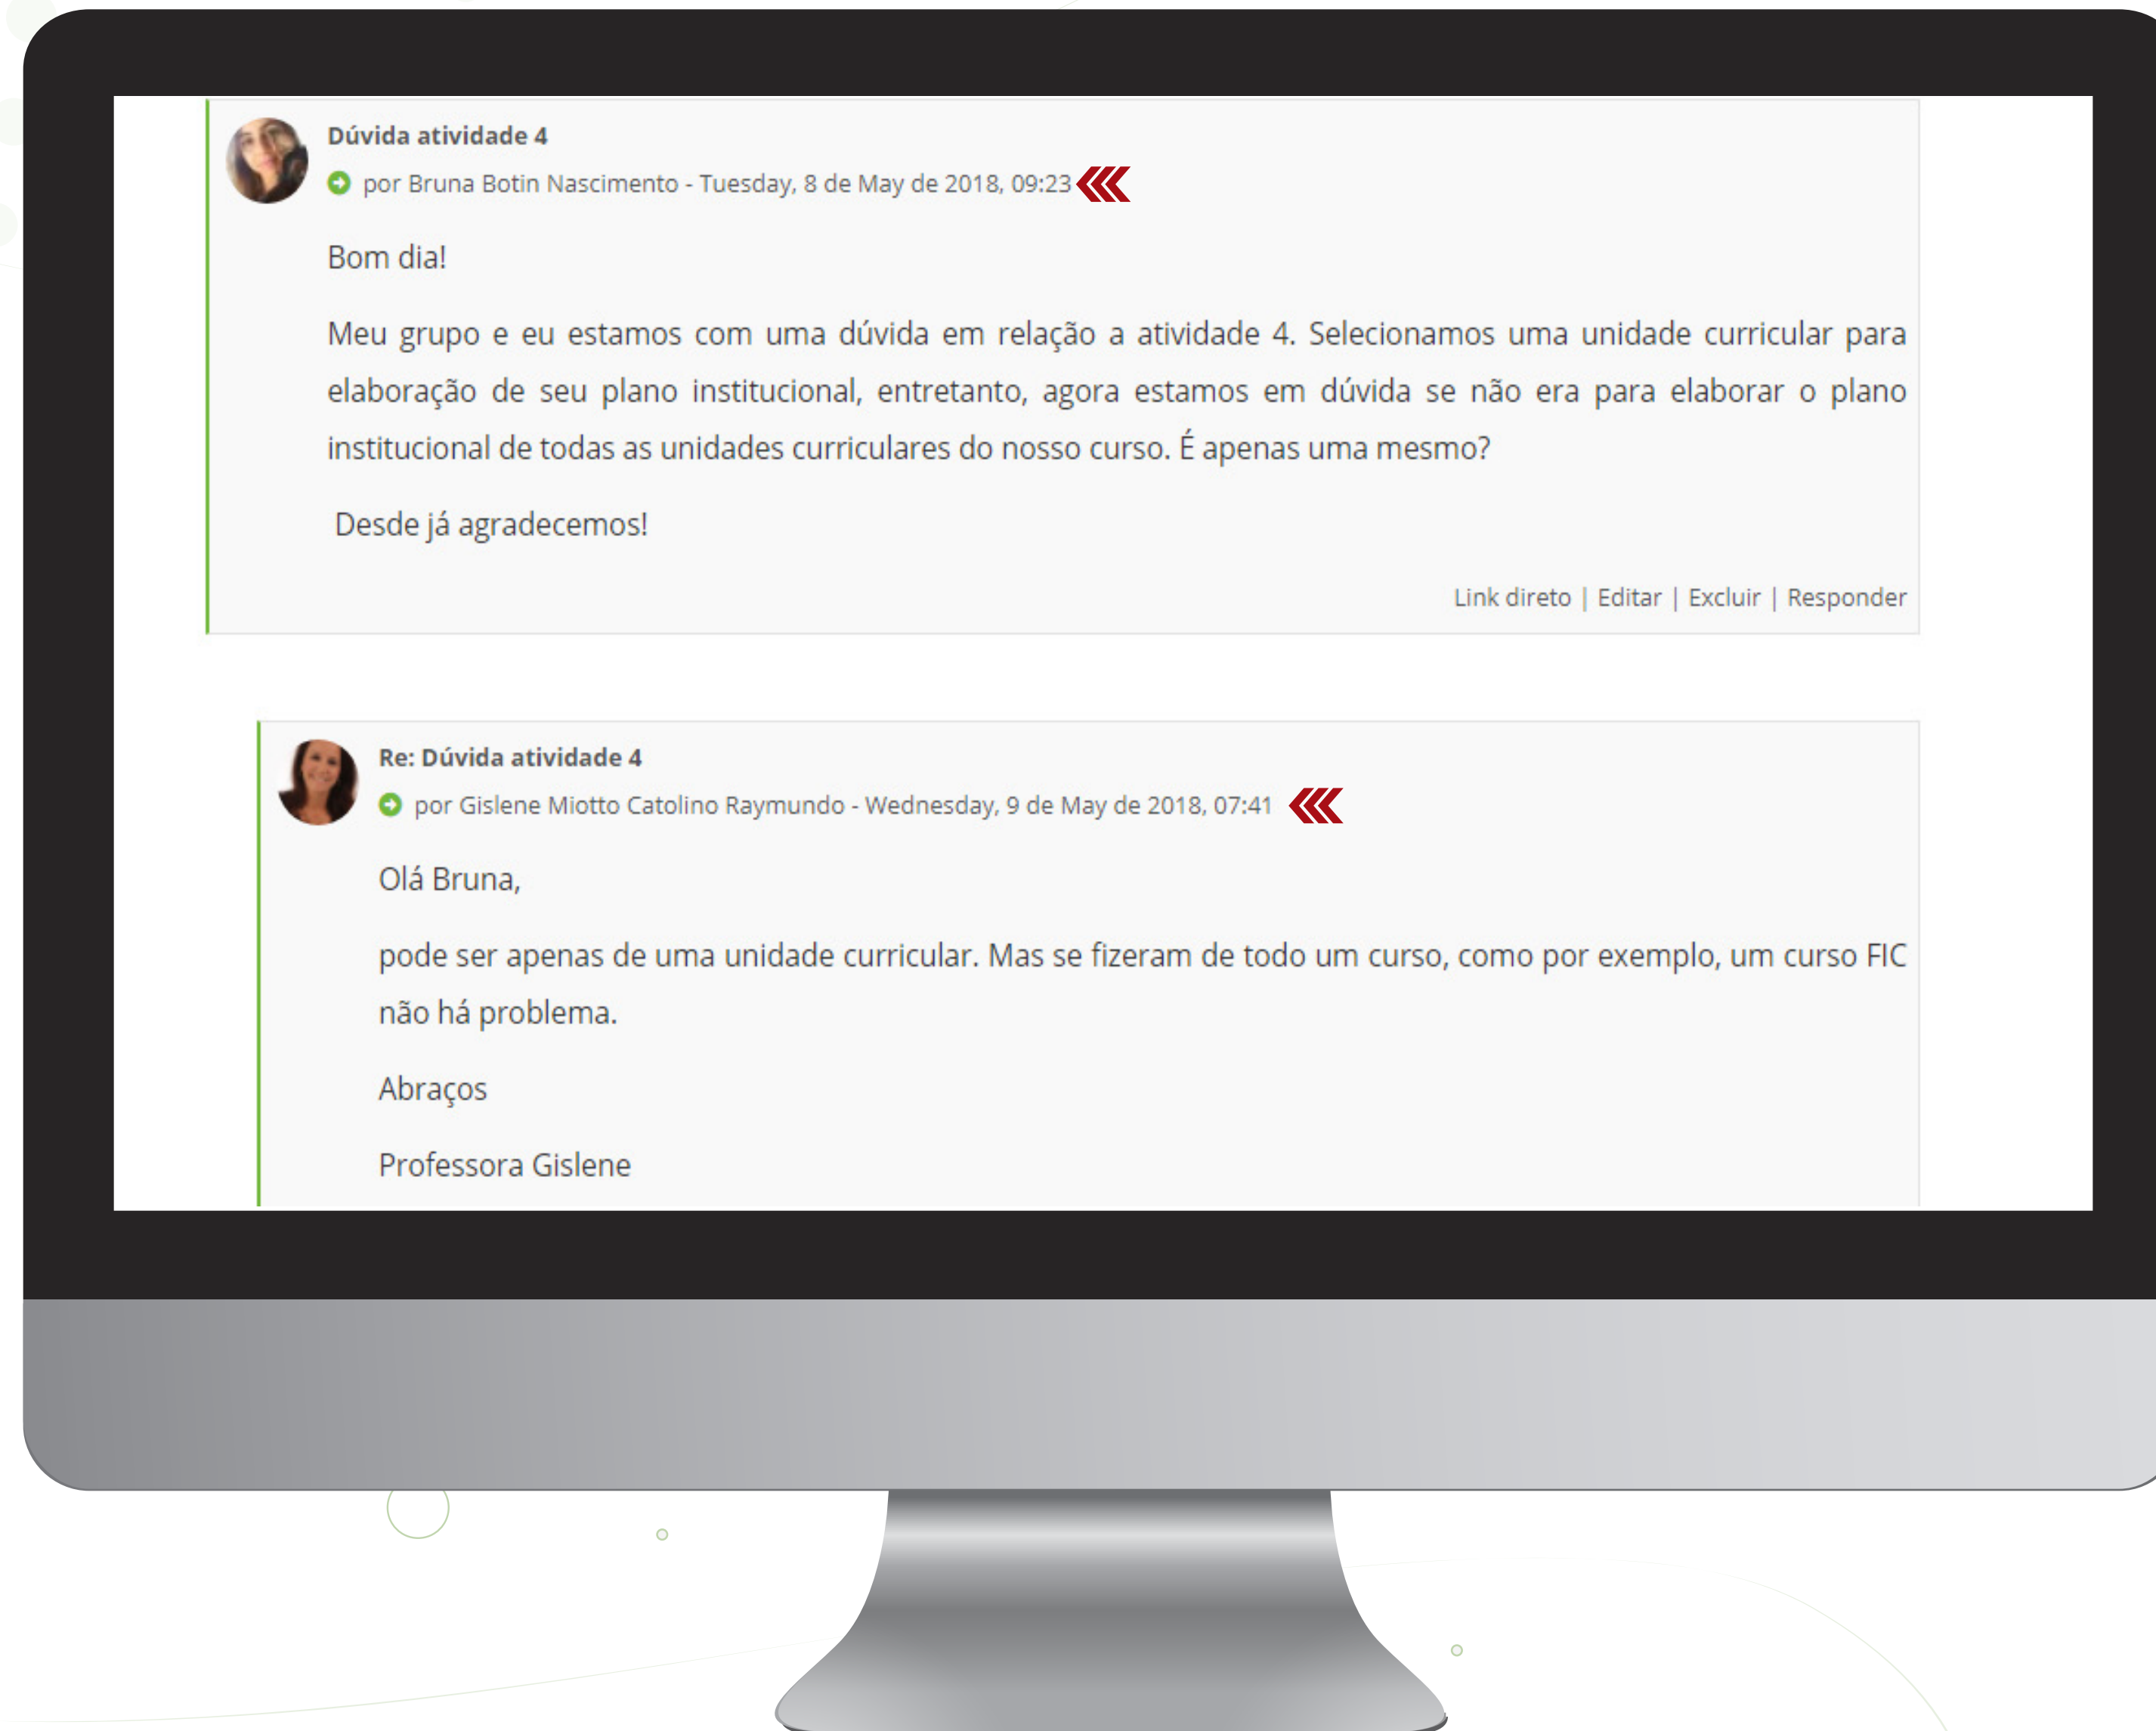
Dúvida atividade 4

por Bruna Botin Nascimento - Tuesday, 8 de May de 2018, 09:23

Bom dia!

Meu grupo e eu estamos com uma dúvida em relação a atividade 4. Selecionamos uma unidade curricular para elaboração de seu plano institucional, entretanto, agora estamos em dúvida se não era para elaborar o plano institucional de todas as unidades curriculares do nosso curso. É apenas uma mesmo?

Desde já agradecemos!

Link direto | Editar | Excluir | Responder

Re: Dúvida atividade 4

por Gislene Miotto Catolino Raymundo - Wednesday, 9 de May de 2018, 07:41

Olá Bruna,

pode ser apenas de uma unidade curricular. Mas se fizeram de todo um curso, como por exemplo, um curso FIC não há problema.

Abraços

Professora Gislene